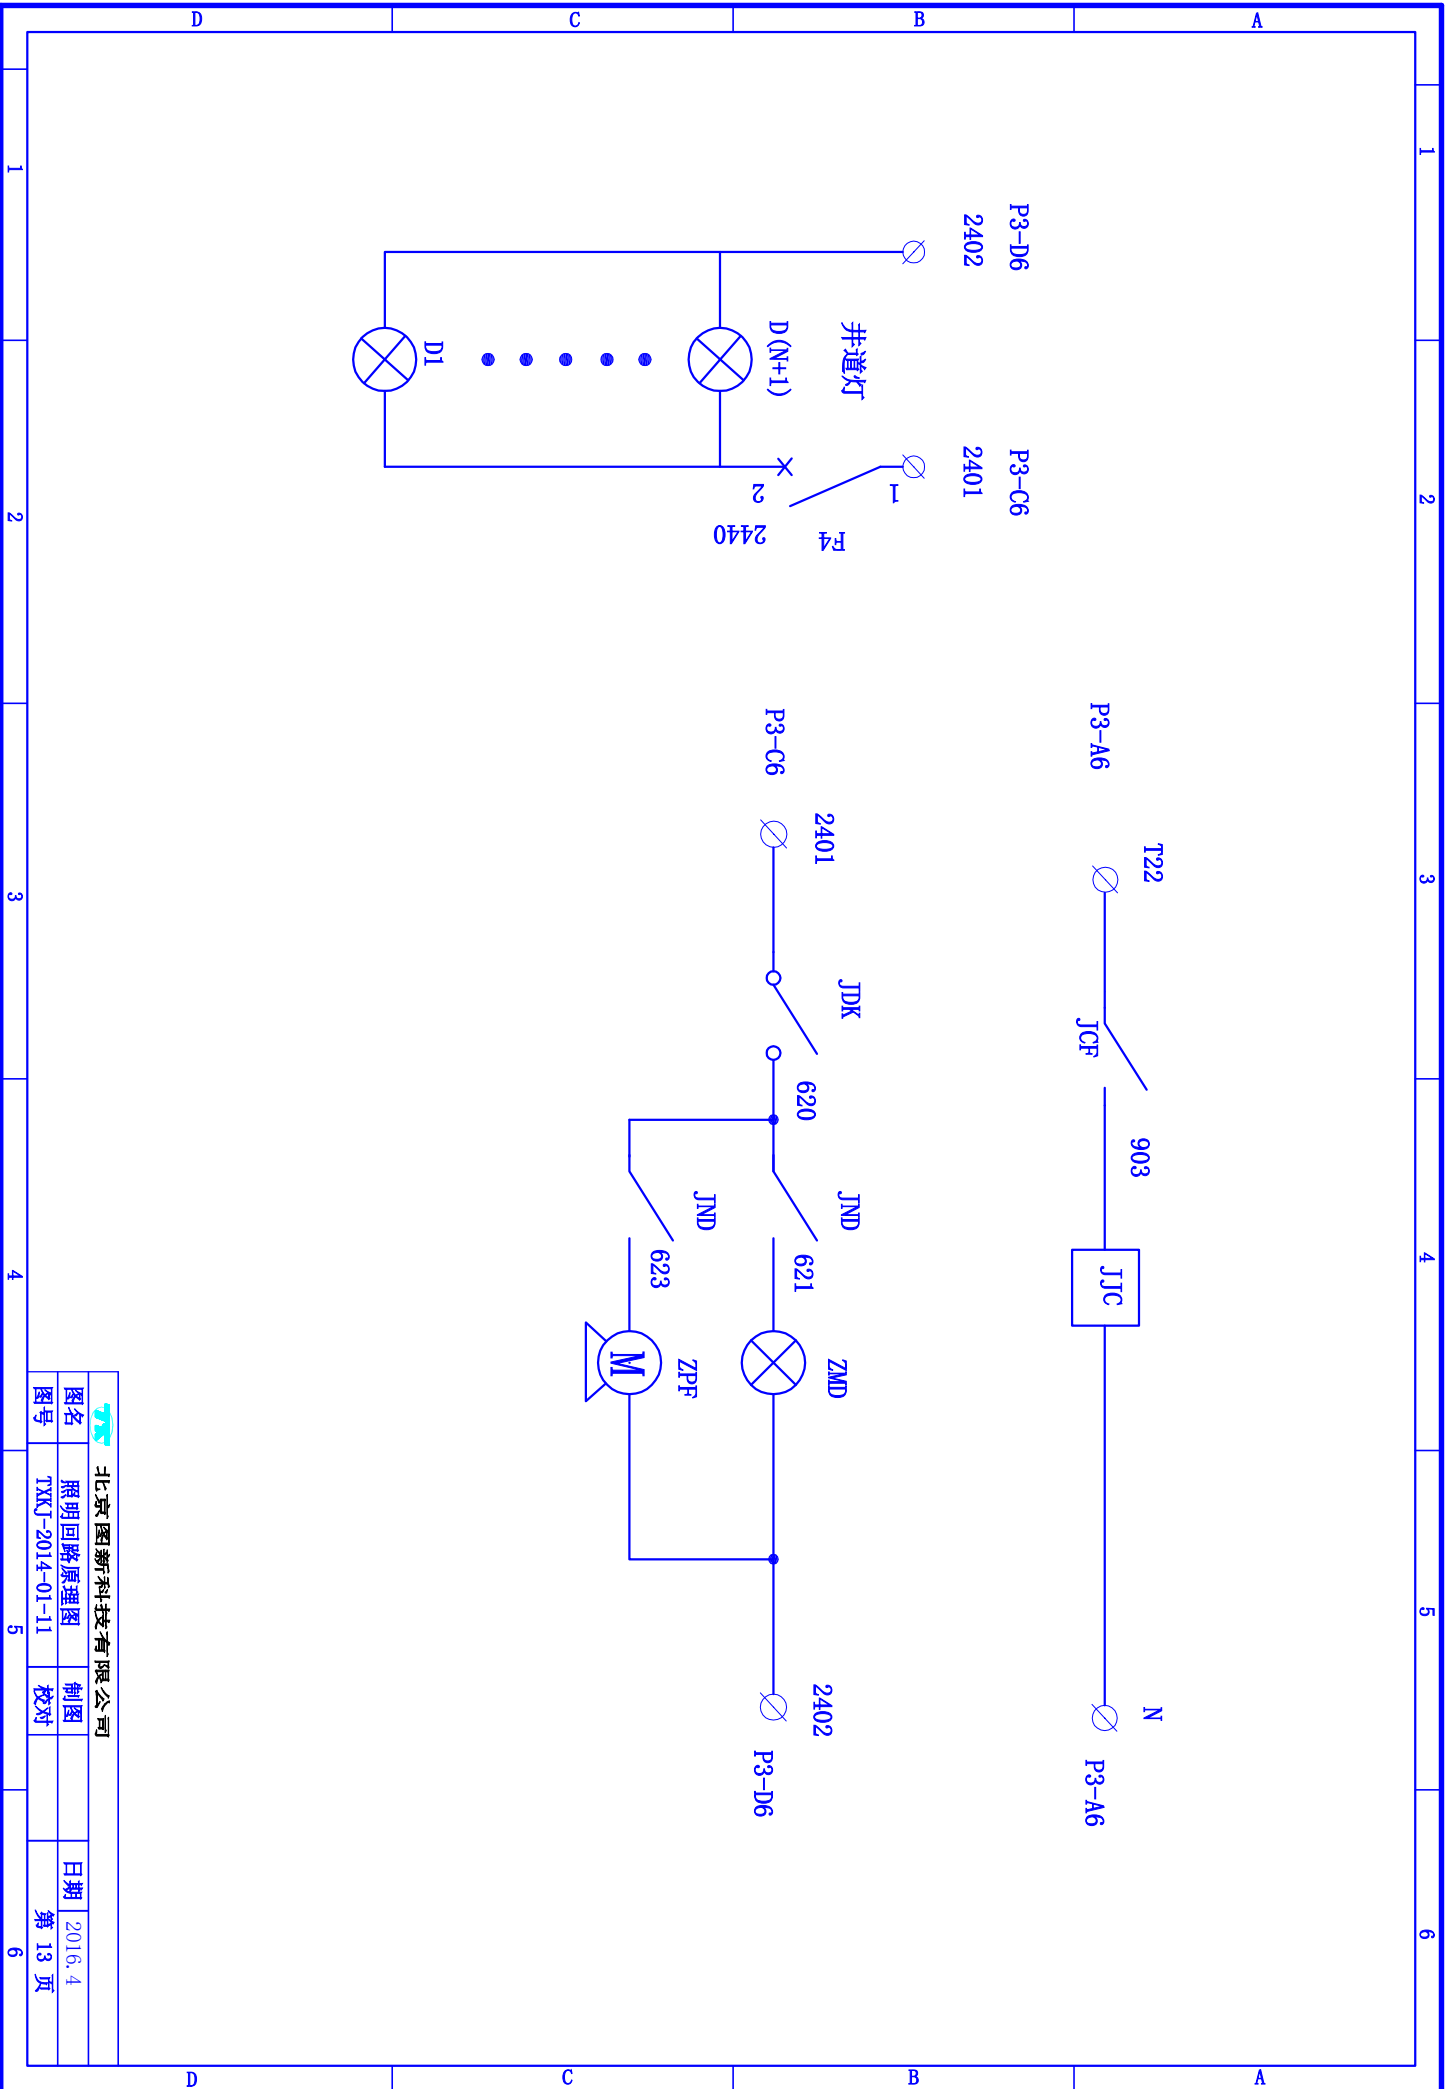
D C B A

1 2 3 4 5 6

P3-D6
2402

井道灯
D(N+1)
D1

P3-C6
2401
1
2
F4
2440

P3-A6
T22
JCF
903
JJC
N
P3-A6

P3-C6
2401
JDK
620
JND
621
ZMD
JND
623
ZPF
M
2402
P3-D6

1 2 3 4 5 6

D C B A

北京图新科技有限公司
图名 照明回路原理图 制图 日期 2016.4
图号 TXKJ-2014-01-11 校对 第 13 页